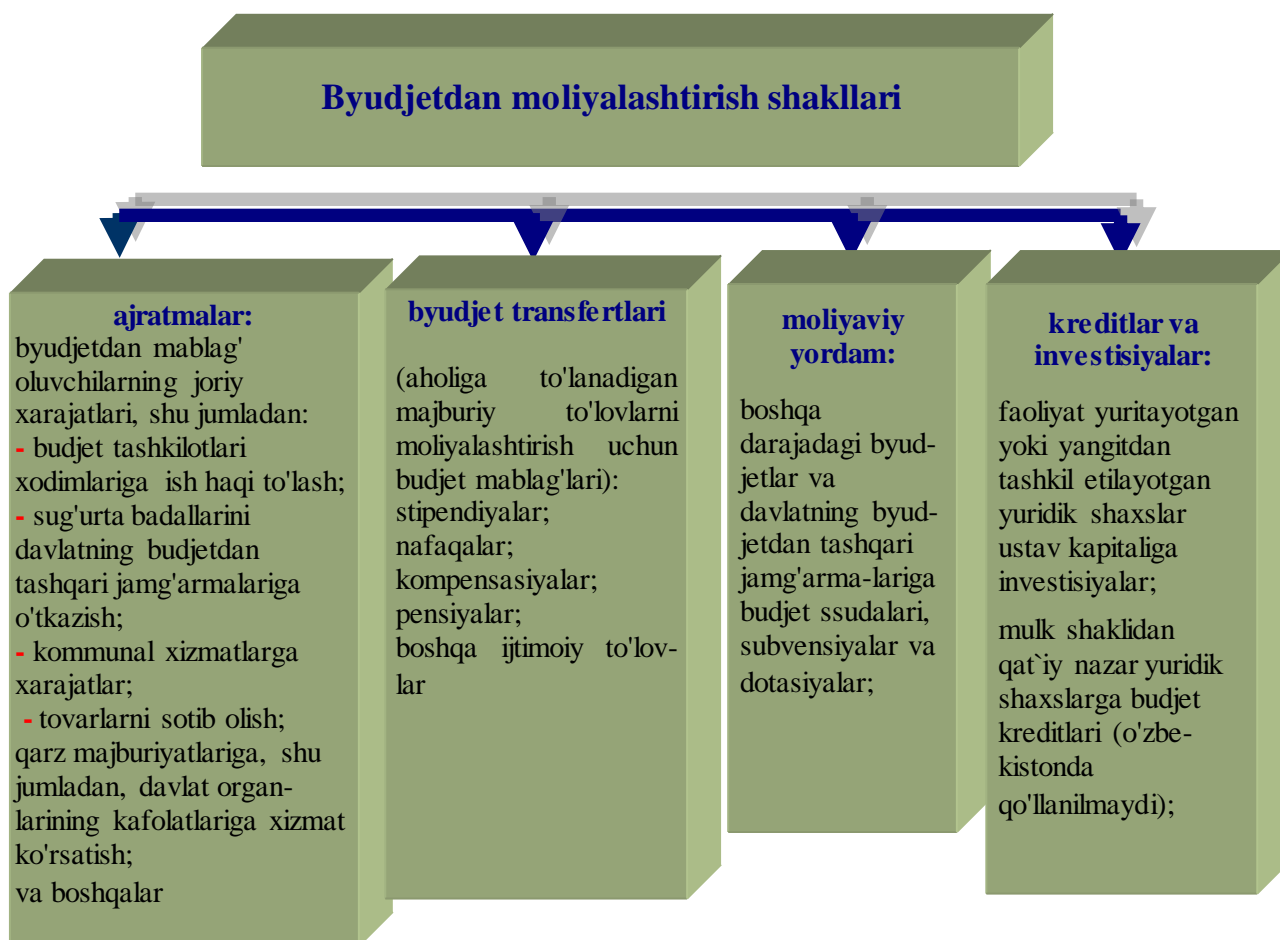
Byudjetdan moliyalashtirish shakllari

ajratmalar:
byudjetdan mablag' oluvchilarning joriy xarajatlari, shu jumladan:
- budjet tashkilotlari xodimlariga ish haqi to'lash;
- sug'urta badallarini davlatning budjetdan tashqari jamg'armalariga o'tkazish;
- kommunal xizmatlarga xarajatlar;
- tovarlarni sotib olish; qarz majburiyatlariga, shu jumladan, davlat organlarining kafolatlariga xizmat ko'rsatish;
va boshqalar

byudjet transfertlari

(aholiga to'lanadigan majburiy to'lovlarni moliyalashtirish uchun budjet mablag'lari):
stipendiyalar;
nafaqalar;
kompensasiyalar;
pensiyalar;
boshqa ijtimoiy to'lovlar

moliyaviy yordam:

boshqa darajadagi byudjetlar va davlatning byudjetdan tashqari jamg'arma-lariga budjet ssudalari, subvensiyalar va dotasiyalar;

kreditlar va investisiyalar:

faoliyat yuritayotgan yoki yangitdan tashkil etilayotgan yuridik shaxslar ustav kapitaliga investisiyalar;

mulk shaklidan qat`iy nazar yuridik shaxslarga budjet kreditlari (o'zbekistonda qo'llanilmaydi);